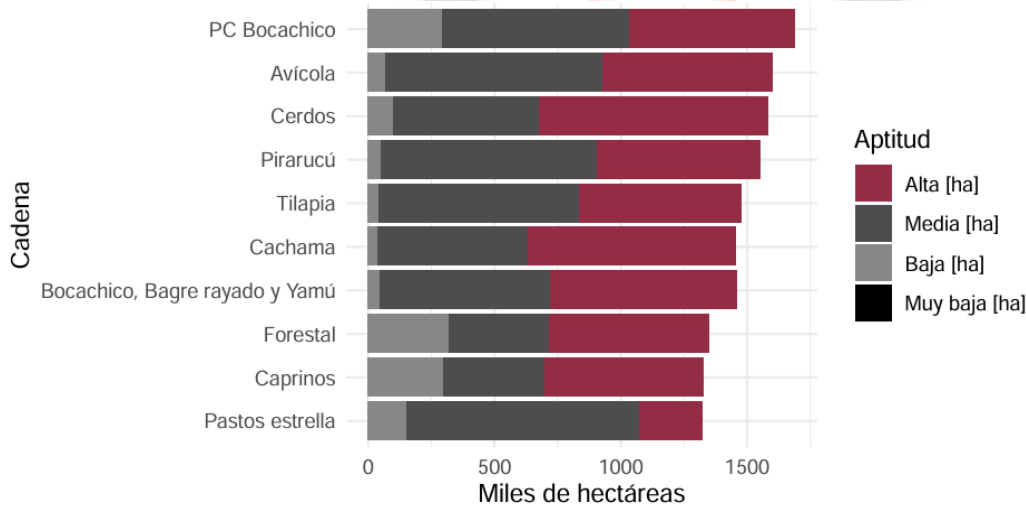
Cadena

PC Bocachico
Avícola
Cerdos
Pirarucú
Tilapia
Cachama
Bocachico, Bagre rayado y Yamú
Forestal
Caprinos
Pastos estrella

0
500
1000
1500

Miles de hectáreas

Aptitud
Alta [ha]
Media [ha]
Baja [ha]
Muy baja [ha]